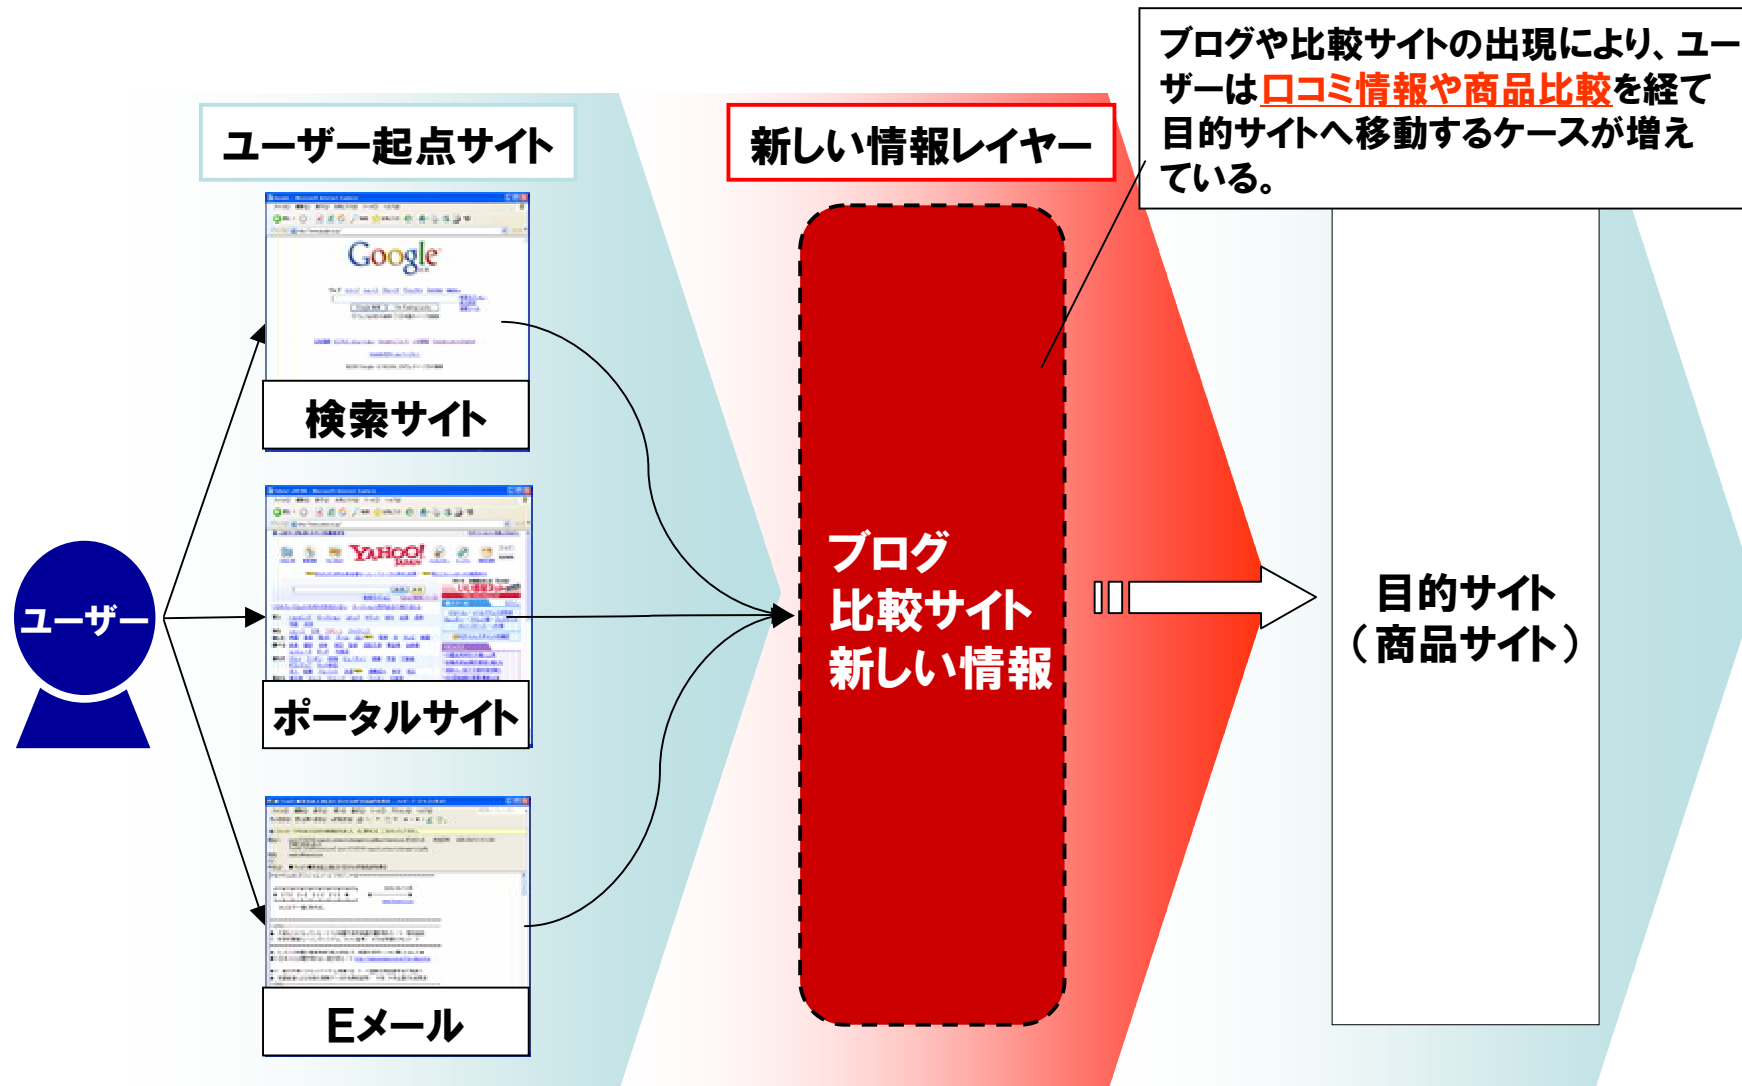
ブログや比較サイトの出現により、ユーザーは口コミ情報や商品比較を経て目的サイトへ移動するケースが増えている。

ユーザー起点サイト

新しい情報レイヤー

Google

検索サイト

YAHOO! JAPAN

ポータルサイト

Eメール

ユーザー

ブログ
比較サイト
新しい情報

目的サイト
（商品サイト）